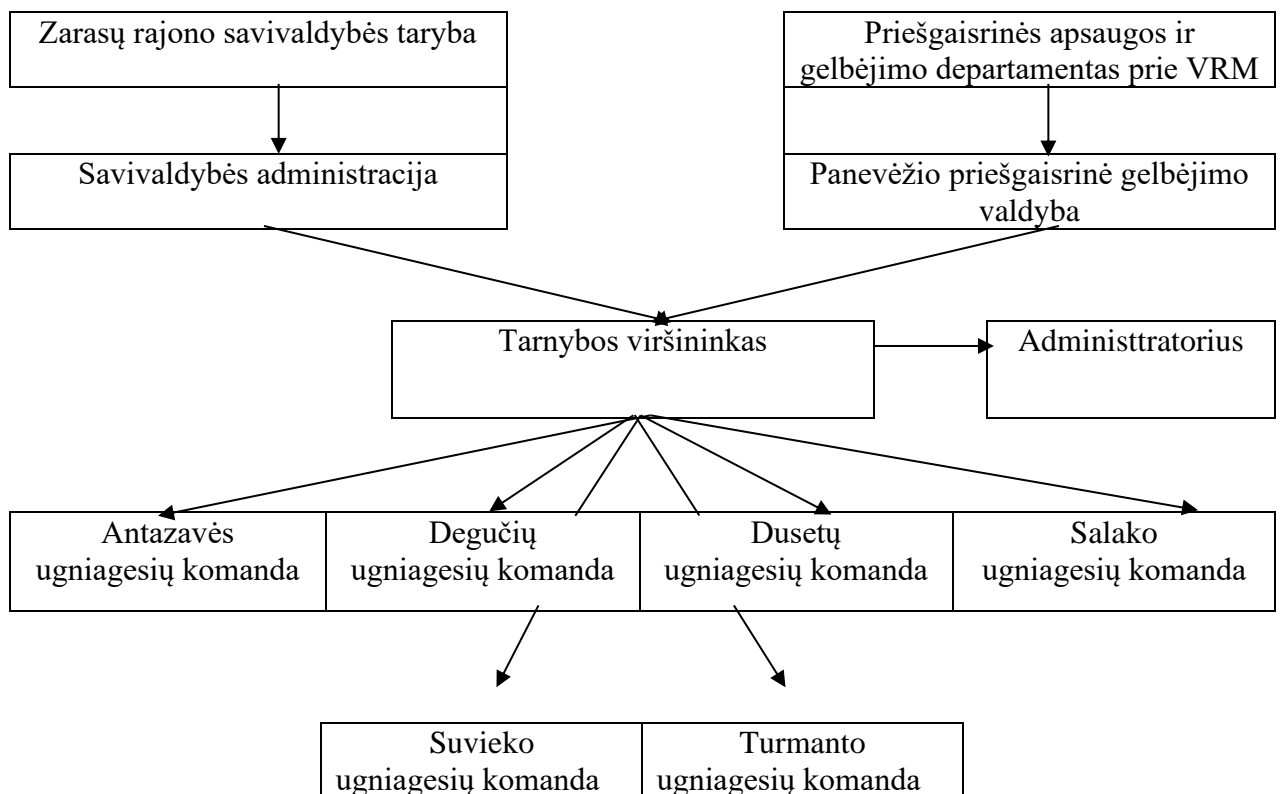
Zarasų rajono savivaldybės taryba

Priešgaisrinės apsaugos ir gelbėjimo departamentas prie VRM

Savivaldybės administracija

Panevėžio priešgaisrinė gelbėjimo valdyba

Tarnybos viršininkas

Administtratorius

Antazavės ugniagesių komanda

Degučių ugniagesių komanda

Dusetų ugniagesių komanda

Salako ugniagesių komanda

Suvieko ugniagesių komanda

Turmanto ugniagesių komanda